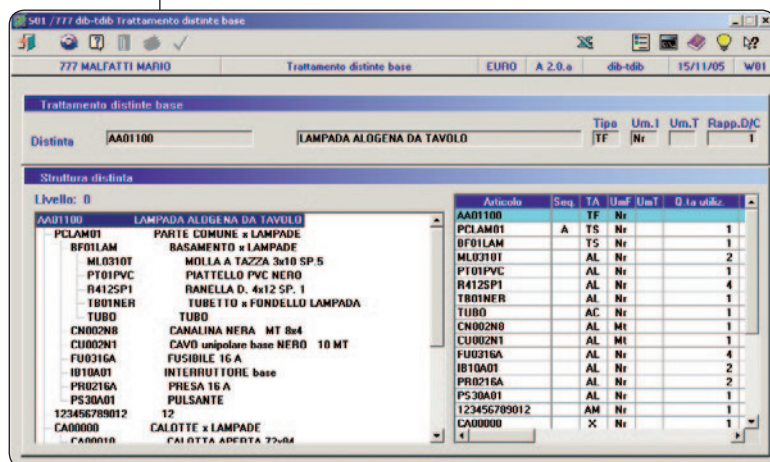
S01 / 777 dib-tdib Trattamento distinte base

777 MALFATTI MARIO | Trattamento distinte base | EURO | A 2.0.a | dib-tdib | 15/11/05 | W01

Trattamento distinte base

Distinta AA01100 LAMPADA ALOGENA DA TAVOLO

Tipo TF | Um.I Nr | Um.T | Rapp.D/C 1

Struttura distinta

Livello: 0

AA01100 LAMPADA ALOGENA DA TAVOLO
PCLAM01 PARTE COMUNE x LAMPADE
BF01LAM BASAMENTO x LAMPADE
ML0310T MOLLA A TAZZA 3x10 SP.5
PT01PVC PIATTELLO PVC NERO
R412SP1 RANELLA D. 4x12 SP. 1
TB01NER TUBETTO x FONDELLO LAMPADA
TUBO TUBO
CN002N8 CANALINA NERA MT 8x4
CU002N1 CAVO unipolare base NERO 10 MT
FU0316A FUSIBILE 16 A
IB10A01 INTERRUTTORE base
PR0216A PRESA 16 A
PS30A01 PULSANTE
123456789012 12
CA00000 CALOTTE x LAMPADE
CA00010 CALOTTA APERTA 72x84

| Articolo | Seq. | TA | UmF | UmT | Q.ta utiliz. |
|---|---|---|---|---|---|
| AA01100 | | TF | Nr | | |
| PCLAM01 | A | TS | Nr | | 1 |
| BF01LAM | | TS | Nr | | 1 |
| ML0310T | | AL | Nr | | 2 |
| PT01PVC | | AL | Nr | | 1 |
| R412SP1 | | AL | Nr | | 4 |
| TB01NER | | AL | Nr | | 1 |
| TUBO | | AC | Nr | | 1 |
| CN002N8 | | AL | Mt | | 1 |
| CU002N1 | | AL | Mt | | 1 |
| FU0316A | | AL | Nr | | 4 |
| IB10A01 | | AL | Nr | | 2 |
| PR0216A | | AL | Nr | | 2 |
| PS30A01 | | AL | Nr | | 1 |
| 123456789012 | | AM | Nr | | 1 |
| CA00000 | | X | Nr | | 1 |